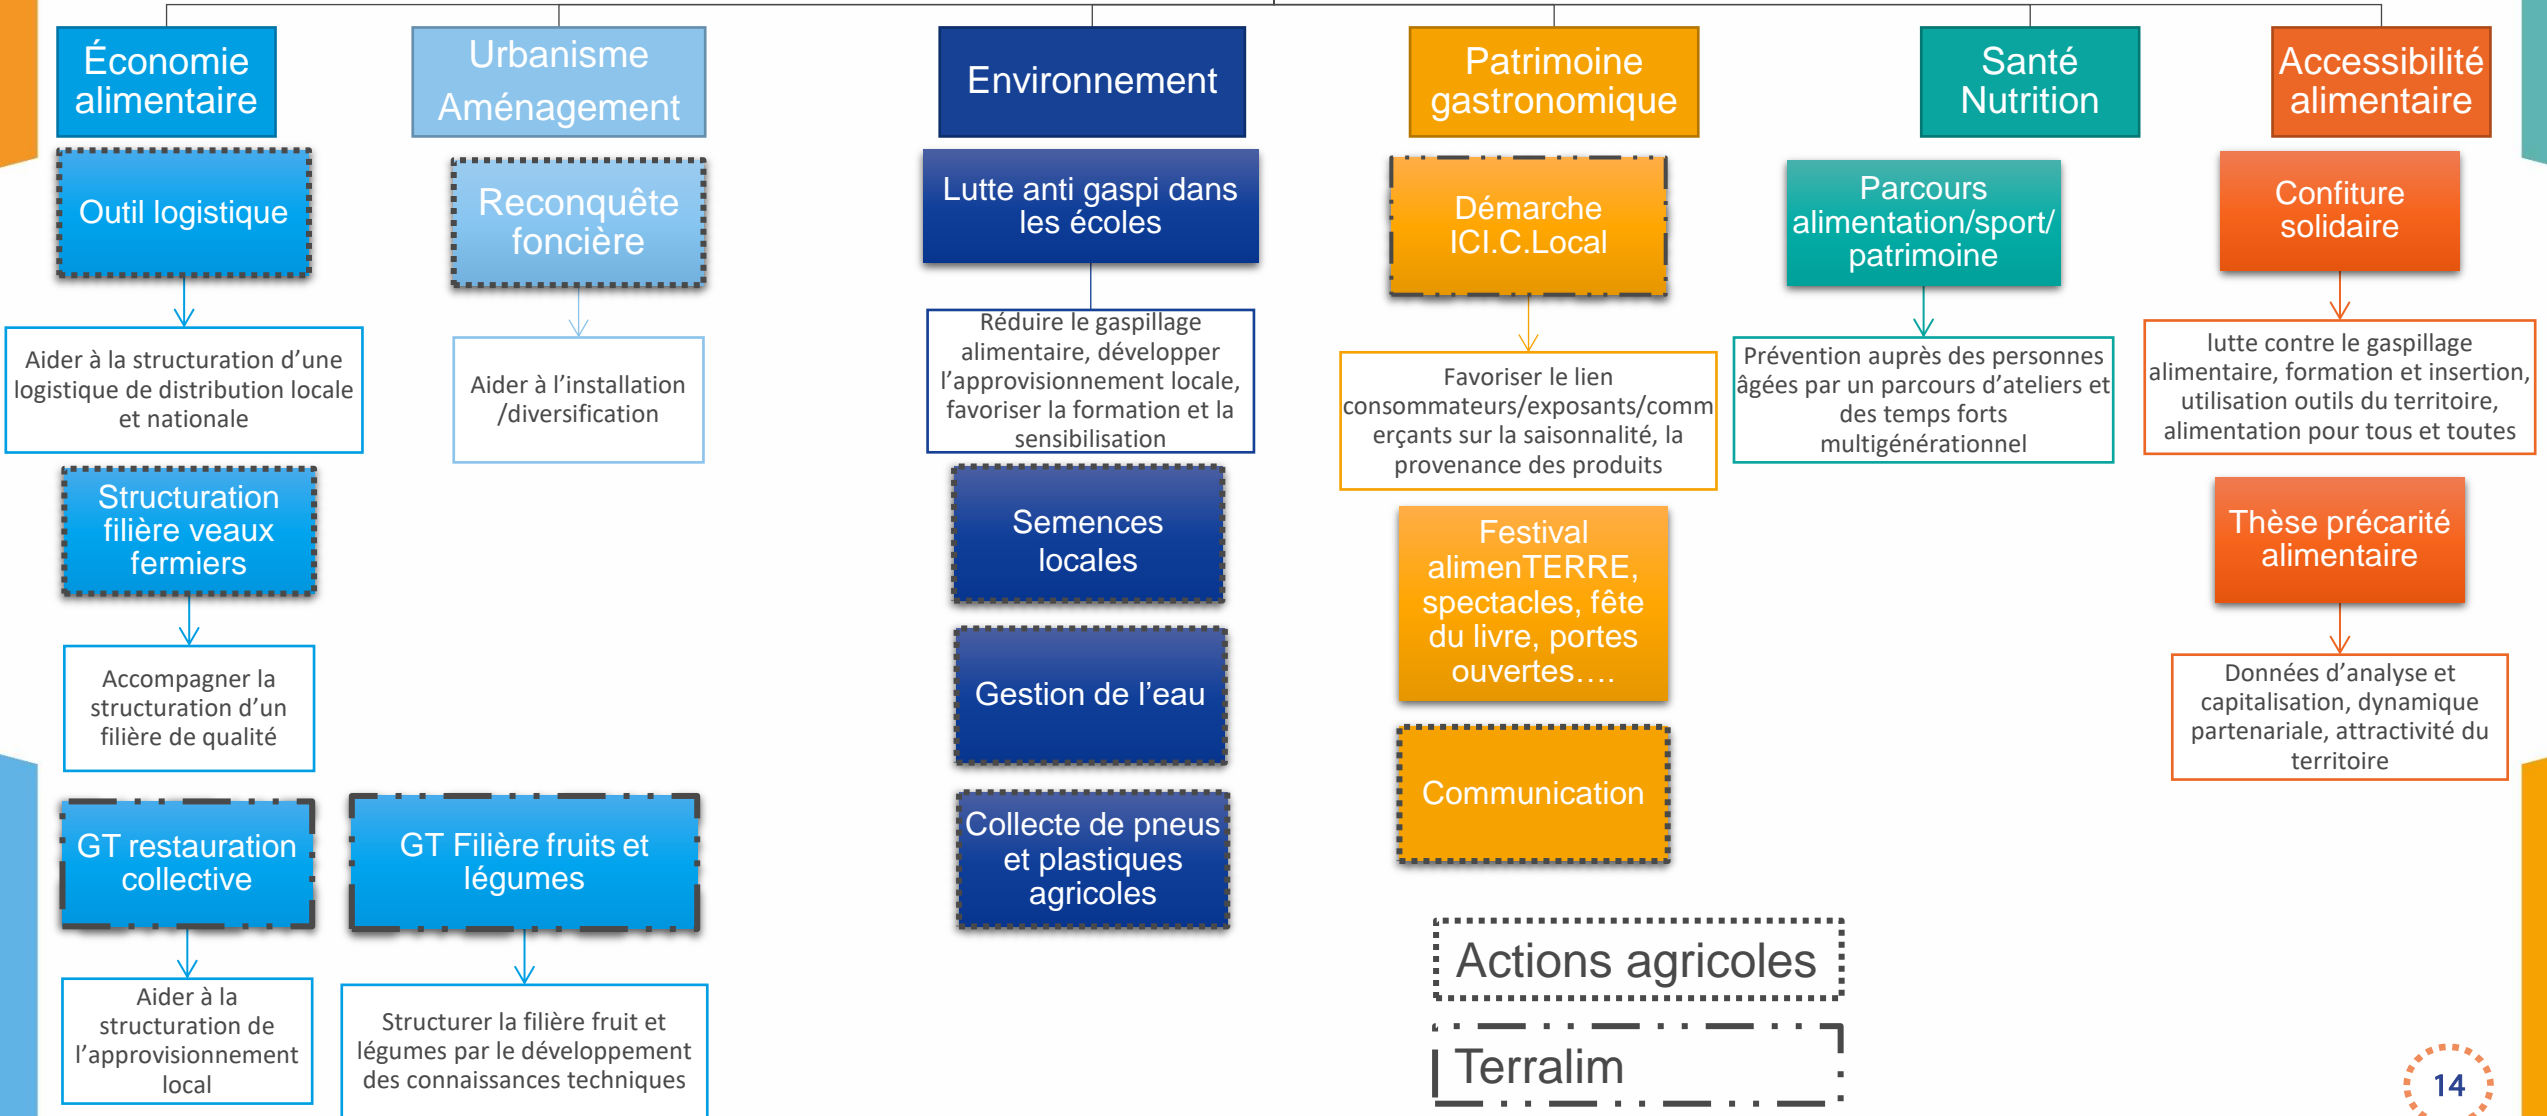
Économie alimentaire

Outil logistique

Aider à la structuration d'une logistique de distribution locale et nationale

Structuration filière veaux fermiers

Accompagner la structuration d'un filière de qualité

GT restauration collective

Aider à la structuration de l'approvisionnement local

Urbanisme Aménagement

Reconquête foncière

Aider à l'installation /diversification

GT Filière fruits et légumes

Structurer la filière fruit et légumes par le développement des connaissances techniques

Environnement

Lutte anti gaspi dans les écoles

Réduire le gaspillage alimentaire, développer l'approvisionnement locale, favoriser la formation et la sensibilisation

Semences locales

Gestion de l'eau

Collecte de pneus et plastiques agricoles

Patrimoine gastronomique

Démarche ICI.C.Local

Favoriser le lien consommateurs/exposants/commerçants sur la saisonnalité, la provenance des produits

Festival alimenTERRE, spectacles, fête du livre, portes ouvertes….

Communication

Actions agricoles

Terralim

Santé Nutrition

Parcours alimentation/sport/ patrimoine

Prévention auprès des personnes âgées par un parcours d'ateliers et des temps forts multigénérationnel

Accessibilité alimentaire

Confiture solidaire

lutte contre le gaspillage alimentaire, formation et insertion, utilisation outils du territoire, alimentation pour tous et toutes

Thèse précarité alimentaire

Données d'analyse et capitalisation, dynamique partenariale, attractivité du territoire

14